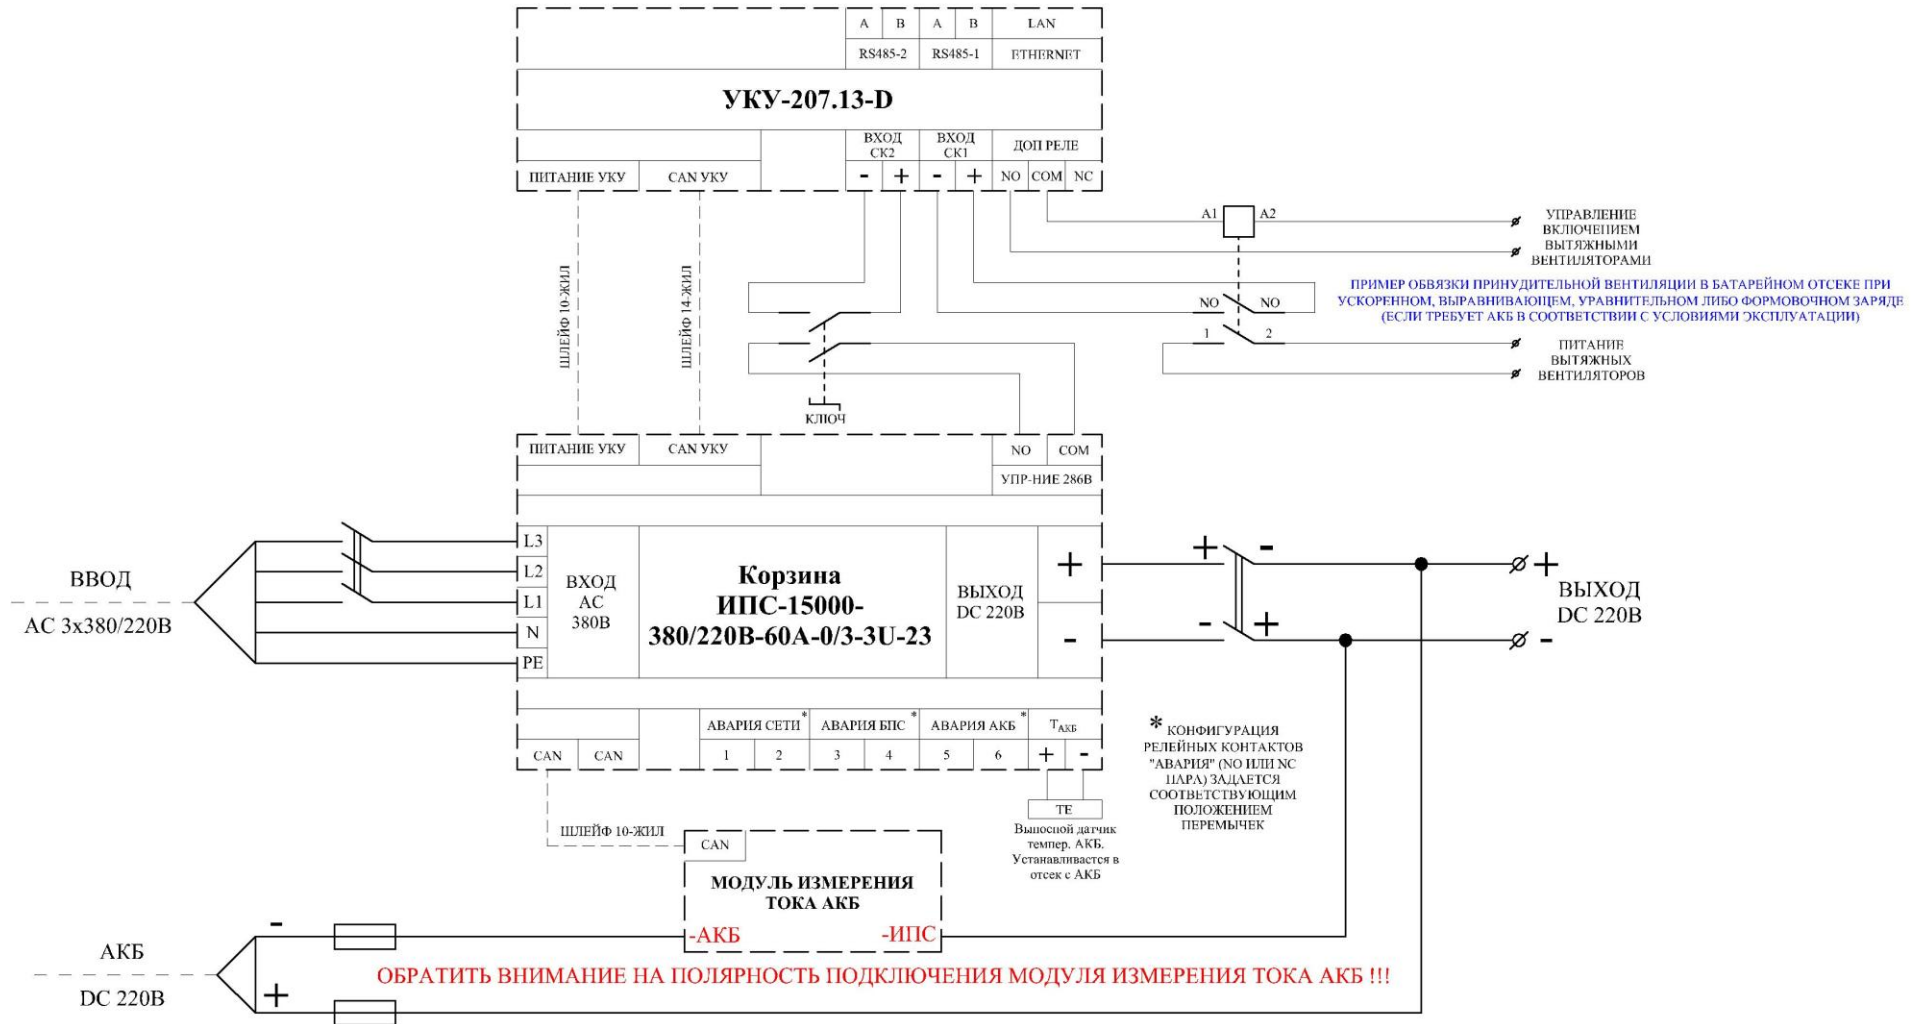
A B A B LAN
RS485-2 RS485-1 ETHERNET

УКУ-207.13-D

ВХОД СК2 ВХОД СК1 ДОП РЕЛЕ
ПИТАНИЕ УКУ CAN УКУ - + - + NO COM NC

A1 A2
УПРАВЛЕНИЕ ВКЛЮЧЕНИЕМ ВЫТЯЖНЫМИ ВЕНТИЛЯТОРАМИ

ПРИМЕР ОБВЯЗКИ ПРИНУДИТЕЛЬНОЙ ВЕНТИЛЯЦИИ В БАТАРЕЙНОМ ОТСЕКЕ ПРИ УСКОРЕННОМ, ВЫРАВНИВАЮЩЕМ, УРАВНИТЕЛЬНОМ ЛИБО ФОРМОВОЧНОМ ЗАРЯДЕ (ЕСЛИ ТРЕБУЕТ АКБ В СООТВЕТСТВИИ С УСЛОВИЯМИ ЭКСПЛУАТАЦИИ)

NO NO
1 2
ПИТАНИЕ ВЫТЯЖНЫХ ВЕНТИЛЯТОРОВ

ШЛЕЙФ 10-ЖИЛ
ШЛЕЙФ 14-ЖИЛ
КЛЮЧ

ПИТАНИЕ УКУ CAN УКУ NO COM
УПР-НИЕ 286В

L3
L2
L1
N
PE

ВВОД
AC 3x380/220B

ВХОД AC 380B

Корзина ИПС-15000-380/220В-60А-0/3-3U-23

ВЫХОД DC 220B

+
-

+ -
- +

+
-
ВЫХОД DC 220B

АВАРИЯ СЕТИ* АВАРИЯ БПС* АВАРИЯ АКБ* T$_{АКБ}$
CAN CAN 1 2 3 4 5 6 + -

* КОНФИГУРАЦИЯ РЕЛЕЙНЫХ КОНТАКТОВ "АВАРИЯ" (NO ИЛИ NC ПАРА) ЗАДАЕТСЯ СООТВЕТСТВУЮЩИМ ПОЛОЖЕНИЕМ ПЕРЕМЫЧЕК

TE
Выносной датчик темпер. АКБ. Устанавливается в отсек с АКБ

ШЛЕЙФ 10-ЖИЛ
CAN
МОДУЛЬ ИЗМЕРЕНИЯ ТОКА АКБ
-АКБ -ИПС

-
АКБ
DC 220B
+

ОБРАТИТЬ ВНИМАНИЕ НА ПОЛЯРНОСТЬ ПОДКЛЮЧЕНИЯ МОДУЛЯ ИЗМЕРЕНИЯ ТОКА АКБ !!!